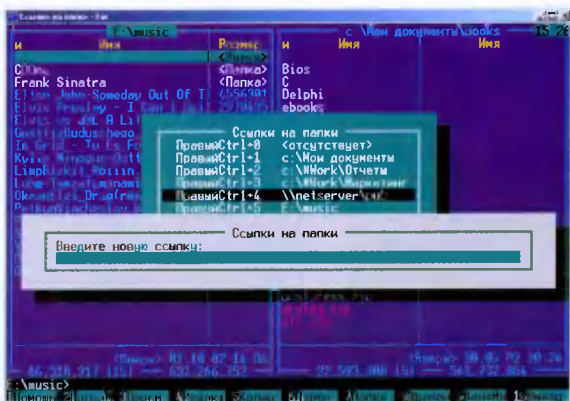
Ссылки на папки - Far

E:\music

c:\Мои документы\books

15:26

и

Имя

Размер

и

Имя

Имя

..

<Папка>

C:\...

<Папка>

Bios

Frank Sinatra

<Папка>

C

Elton John-Someday Out Of T...

4556301

Delphi

Elvis Presley - I Can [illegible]

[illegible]

ebook

Elvis vs JXL A Li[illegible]

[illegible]

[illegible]

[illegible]

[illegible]

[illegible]

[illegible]

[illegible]

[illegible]

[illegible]

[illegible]

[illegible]

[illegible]

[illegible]

Ссылки на папки

ПравыйCtrl+0

<отсутствует>

ПравыйCtrl+1

c:\Мои документы

ПравыйCtrl+2

c:\Work\Отчеты

ПравыйCtrl+3

c:\Work\Маркетинг

ПравыйCtrl+4

\\netserver\pub

ПравыйCtrl+5

E:\music

Ссылки на папки

Введите новую ссылку:

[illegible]

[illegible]

E:\music>

1Помощь 2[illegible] 3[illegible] 4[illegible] 5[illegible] 6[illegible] 7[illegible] 8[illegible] 9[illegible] 10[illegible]